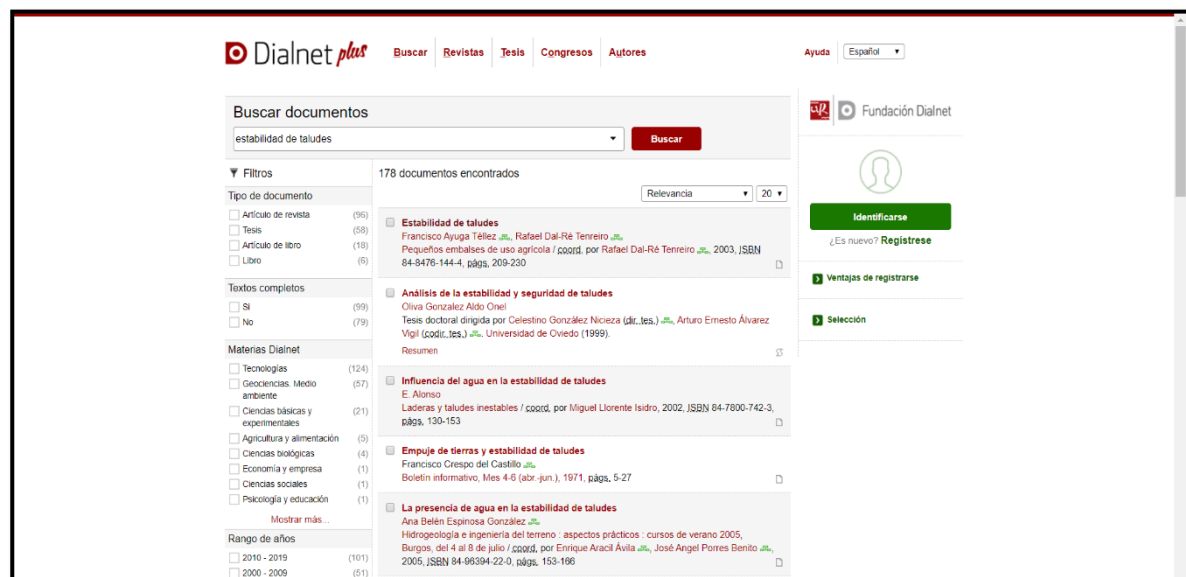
Dialnet plus

Buscar | Revistas | Tesis | Congresos | Autores

Ayuda | Español

Buscar documentos

estabilidad de taludes

Buscar

Fundación Dialnet

Identificarse

¿Es nuevo? Registrese

Ventajas de registrarse

Selección

Filtros

Tipo de documento

| | |
|---|---|
| Artículo de revista | (96) |
| Tesis | (58) |
| Artículo de libro | (18) |
| Libro | (6) |

Textos completos

| | |
|---|---|
| Sí | (99) |
| No | (79) |

Materias Dialnet

| | |
|---|---|
| Tecnologías | (124) |
| Geociencias. Medio ambiente | (57) |
| Ciencias básicas y experimentales | (21) |
| Agricultura y alimentación | (5) |
| Ciencias biológicas | (4) |
| Economía y empresa | (1) |
| Ciencias sociales | (1) |
| Psicología y educación | (1) |

Mostrar más...

Rango de años

| | |
|---|---|
| 2010 - 2019 | (101) |
| 2000 - 2009 | (51) |

178 documentos encontrados

Relevancia | 20

Estabilidad de taludes
Francisco Ayuga Téllez, Rafael Dal-Ré Tenreiro
Pequeños embalses de uso agrícola / coord. por Rafael Dal-Ré Tenreiro, 2003, ISBN 84-8476-144-4, págs. 209-230

Análisis de la estabilidad y seguridad de taludes
Oliva Gonzalez Aldo Onel
Tesis doctoral dirigida por Celestino González Nicieza (dir. tes.), Arturo Ernesto Álvarez Vigil (codir. tes.). Universidad de Oviedo (1999).
Resumen

Influencia del agua en la estabilidad de taludes
E. Alonso
Laderas y taludes inestables / coord. por Miguel Llorente Isidro, 2002, ISBN 84-7800-742-3, págs. 130-153

Empuje de tierras y estabilidad de taludes
Francisco Crespo del Castillo
Boletín informativo, Mes 4-6 (abr.-jun.), 1971, págs. 5-27

La presencia de agua en la estabilidad de taludes
Ana Belén Espinosa González
Hidrogeología e ingeniería del terreno : aspectos prácticos : cursos de verano 2005, Burgos, del 4 al 8 de julio / coord. por Enrique Aracil Ávila, José Angel Porres Benito, 2005, ISBN 84-96394-22-0, págs. 153-166